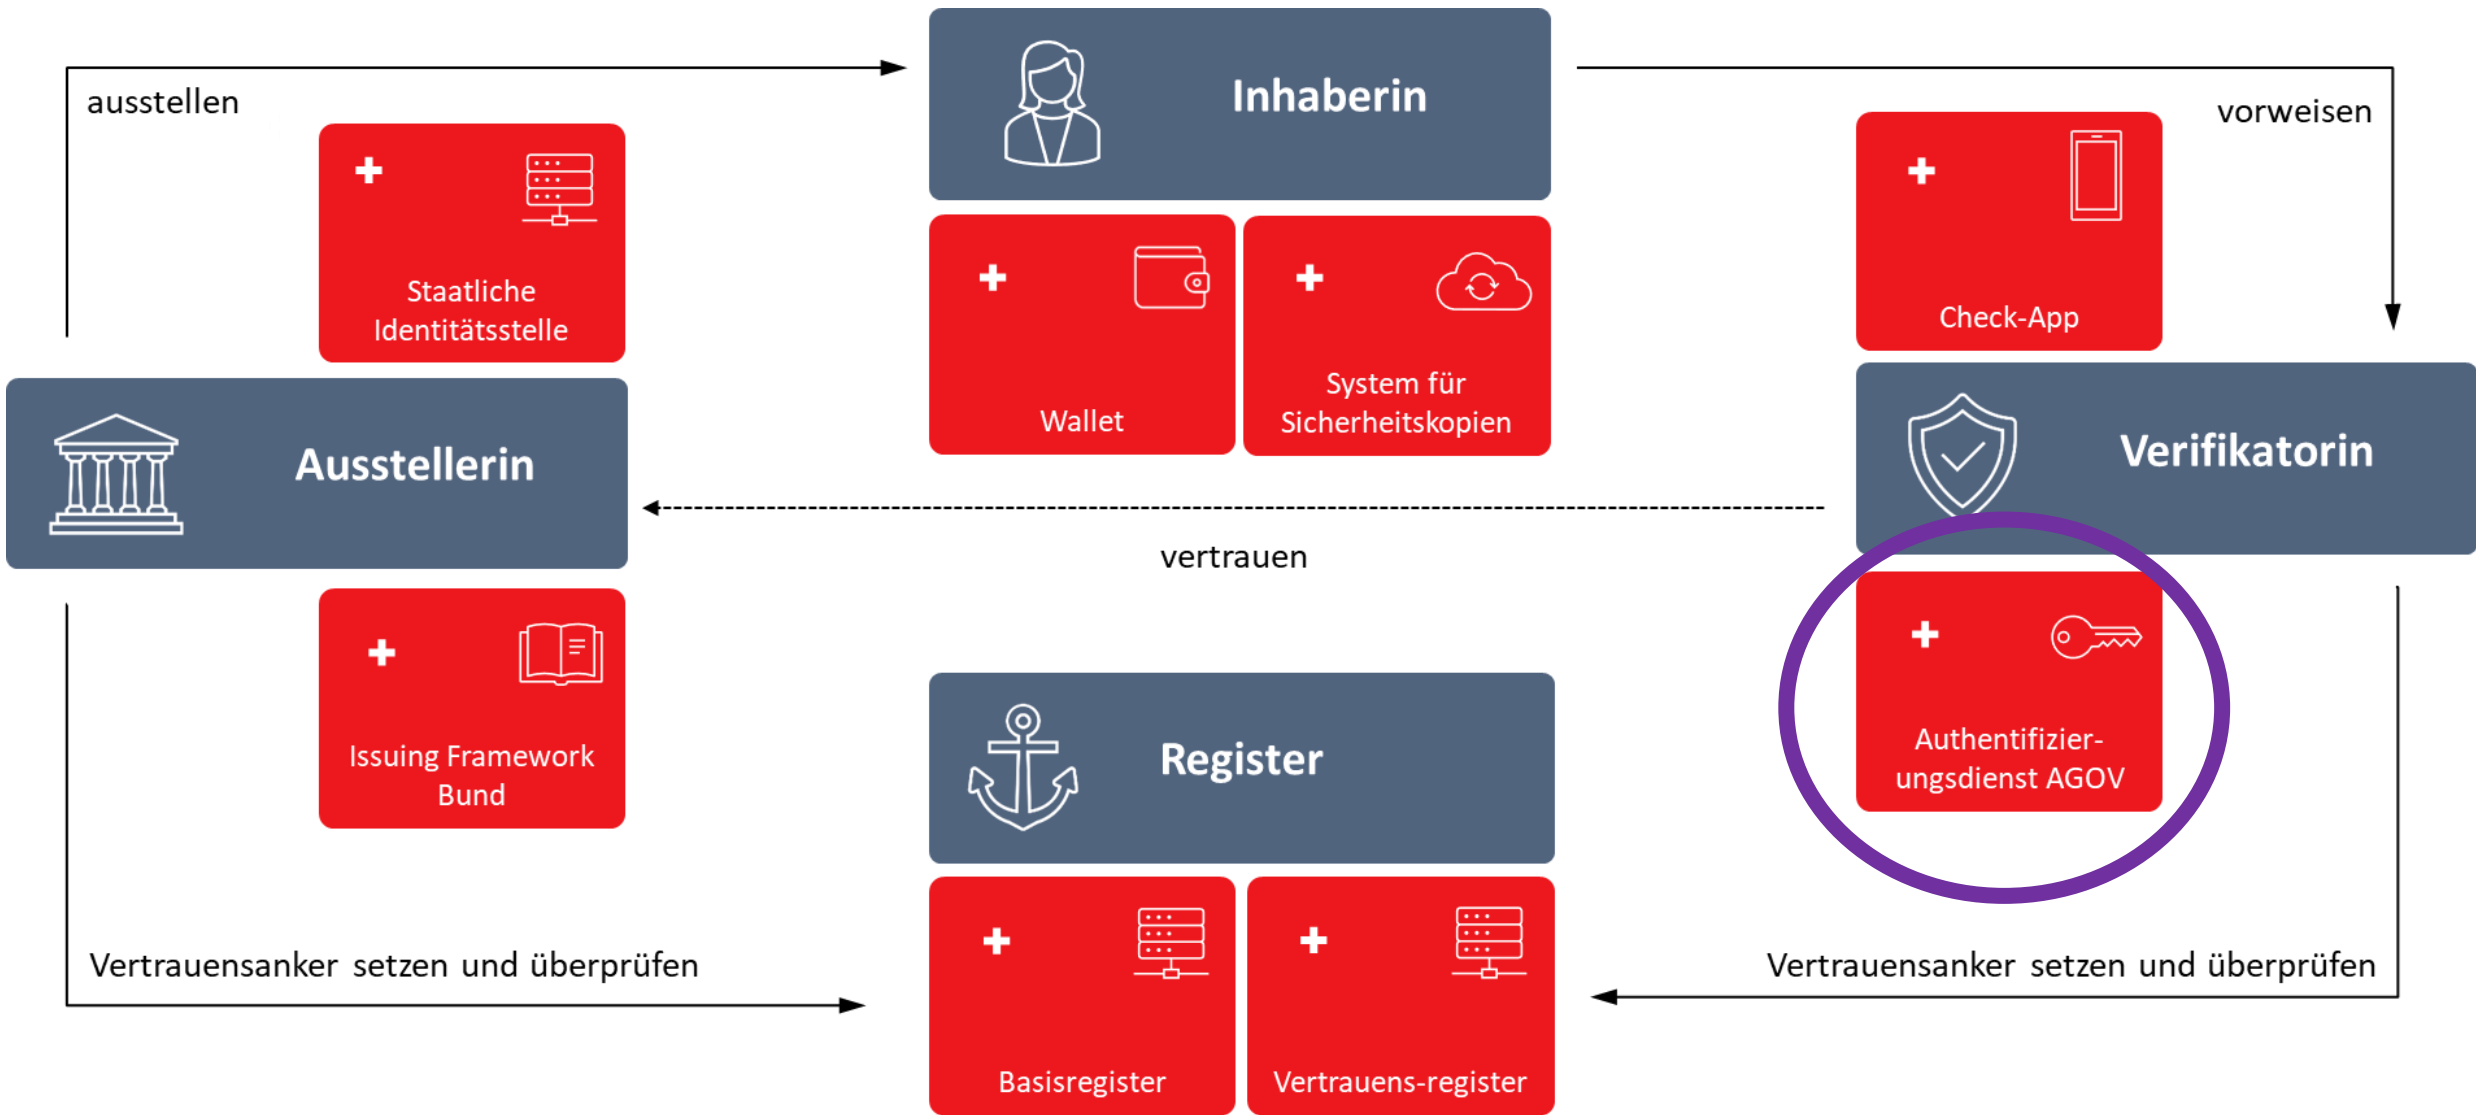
ausstellen

Inhaberin

vorweisen

Staatliche Identitätsstelle

Wallet

System für Sicherheitskopien

Check-App

Ausstellerin

Verifikatorin

vertrauen

Issuing Framework Bund

Authentifizier-ungsdienst AGOV

Register

Vertrauensanker setzen und überprüfen

Vertrauensanker setzen und überprüfen

Basisregister

Vertrauens-register